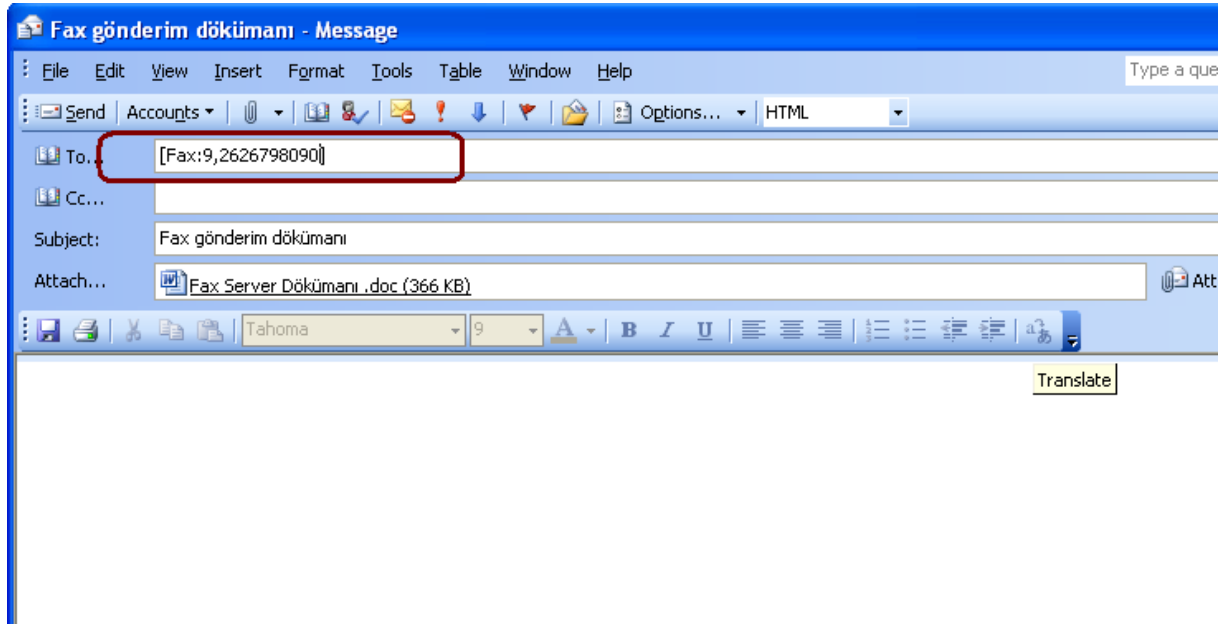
Fax gönderim dökümanı - Message

File Edit View Insert Format Tools Table Window Help

Type a que

Send Accounts Options... HTML

To... [Fax:9,2626798090]

Cc...

Subject: Fax gönderim dökümanı

Attach... Fax Server Dökümanı .doc (366 KB)

Att

Tahoma 9 B I U

Translate